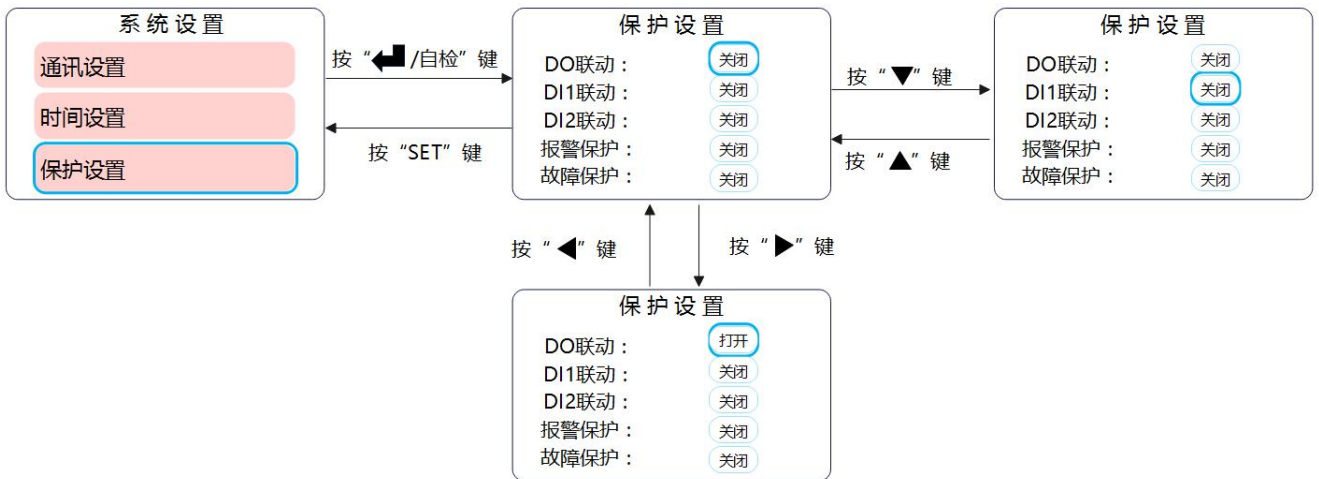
系统设置
通讯设置
时间设置
保护设置

按“↵/自检”键
按“SET”键

保护设置
DO联动： 关闭
DI1联动： 关闭
DI2联动： 关闭
报警保护： 关闭
故障保护： 关闭

按“▼”键
按“▲”键

保护设置
DO联动： 关闭
DI1联动： 关闭
DI2联动： 关闭
报警保护： 关闭
故障保护： 关闭

按“◀”键
按“▶”键

保护设置
DO联动： 打开
DI1联动： 关闭
DI2联动： 关闭
报警保护： 关闭
故障保护： 关闭